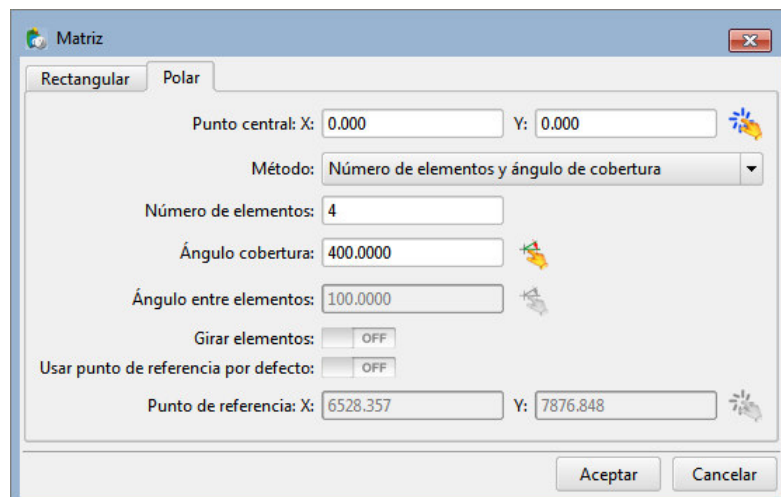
Matriz

Rectangular | Polar

Punto central: X: 0.000 Y: 0.000

Método: Número de elementos y ángulo de cobertura

Número de elementos: 4

Ángulo cobertura: 400.0000

Ángulo entre elementos: 100.0000

Girar elementos: OFF

Usar punto de referencia por defecto: OFF

Punto de referencia: X: 6528.357 Y: 7876.848

Aceptar Cancelar